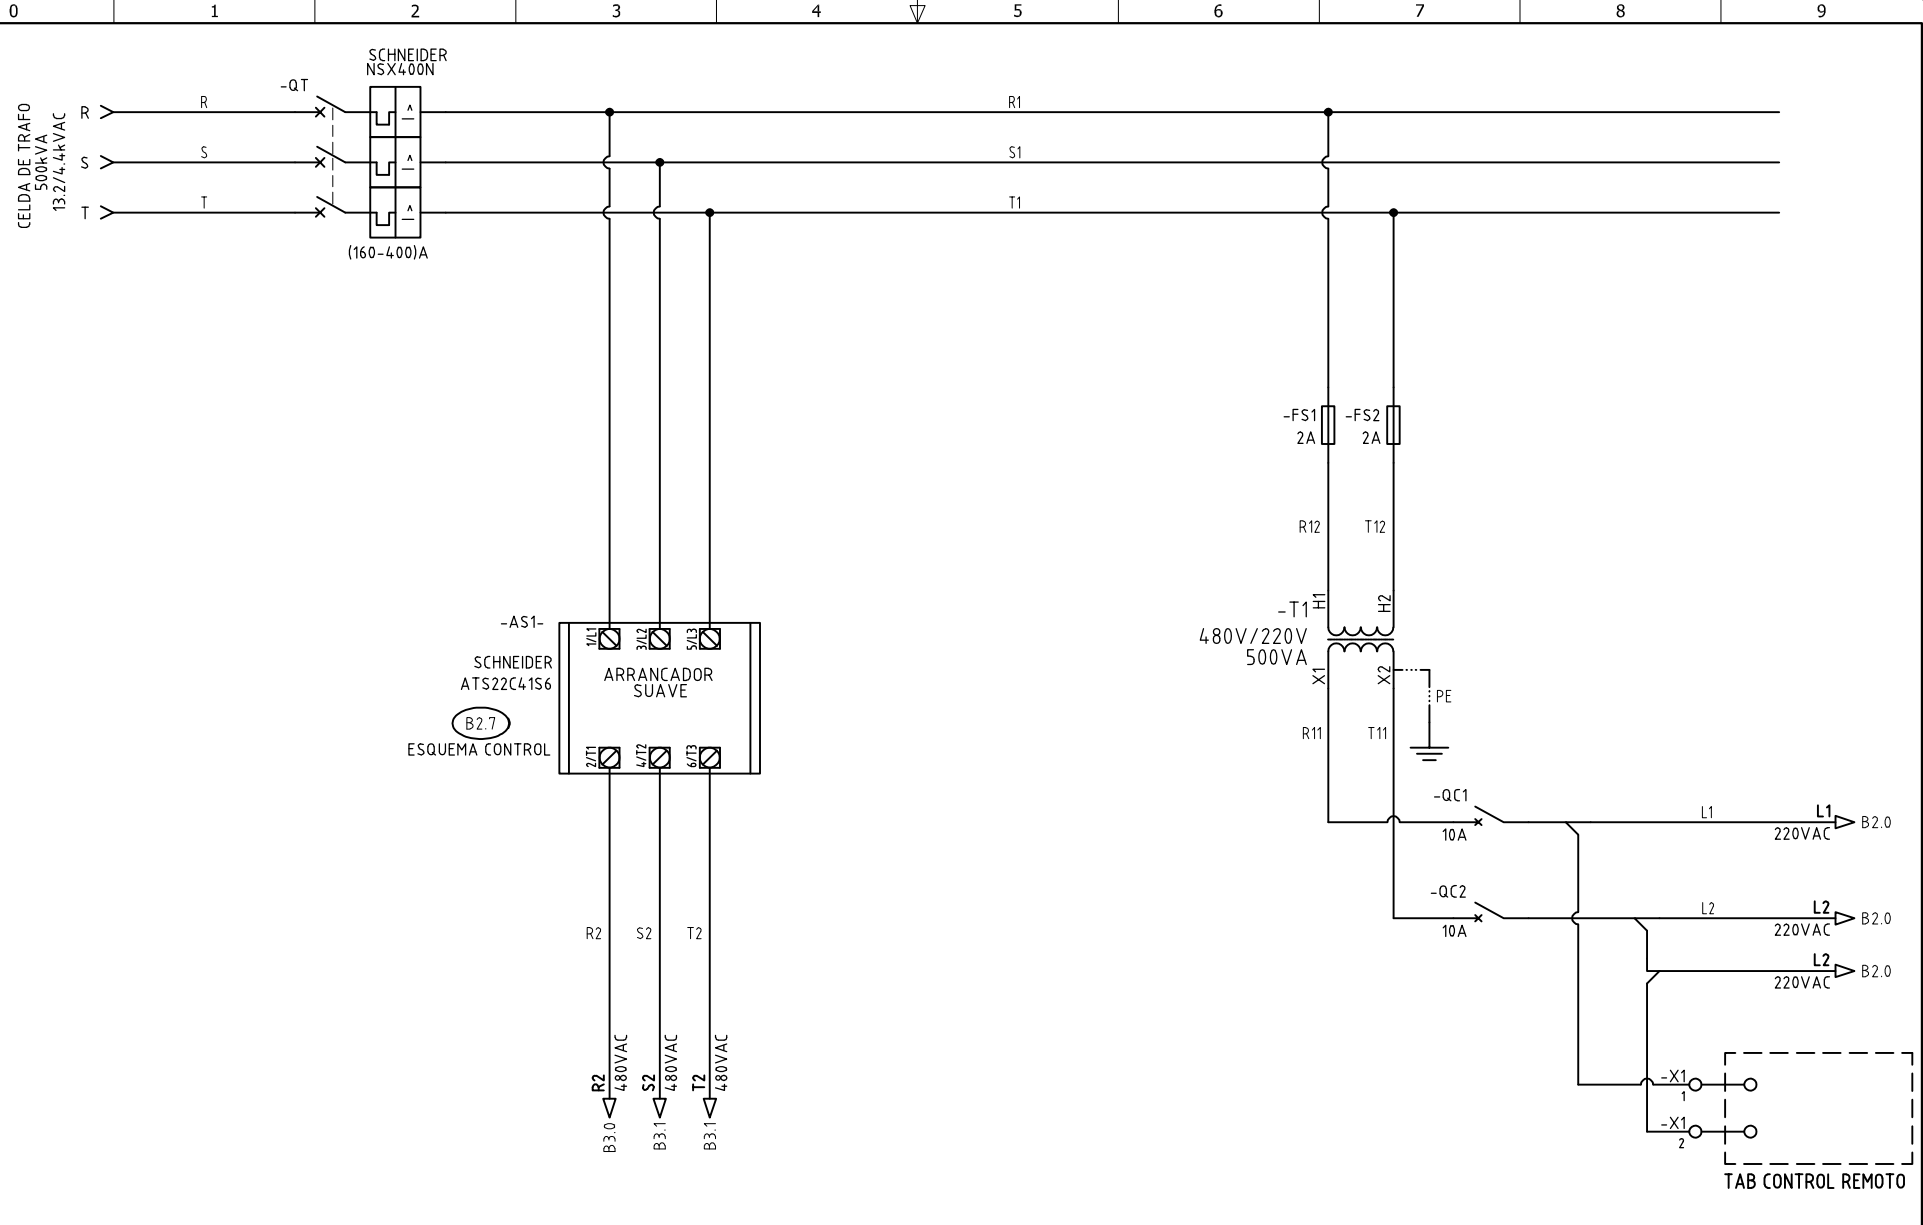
0 1 2 3 4 5 6 7 8 9

SCHNEIDER
NSX400N

CELDA DE TRAFO
500kVA
13.2/4.4kVAC

R S T

R
S
T

-QT

(160-400)A

R1
S1
T1

-FS1
2A

-FS2
2A

R12
T12

-T1
480V/220V
500VA

H1 H2
X1 X2

PE

R11
T11

-AS1-

SCHNEIDER
ATS22C41S6

B2.7
ESQUEMA CONTROL

1/L1 3/L2 5/L3

ARRANCADOR
SUAVE

2/T1 4/T2 6/T3

R2 S2 T2

R2 480VAC
B3.0

S2 480VAC
B3.1

T2 480VAC
B3.1

-QC1
10A

L1

L1
220VAC
B2.0

-QC2
10A

L2

L2
220VAC
B2.0

L2
220VAC
B2.0

-X1
1

-X1
2

TAB CONTROL REMOTO